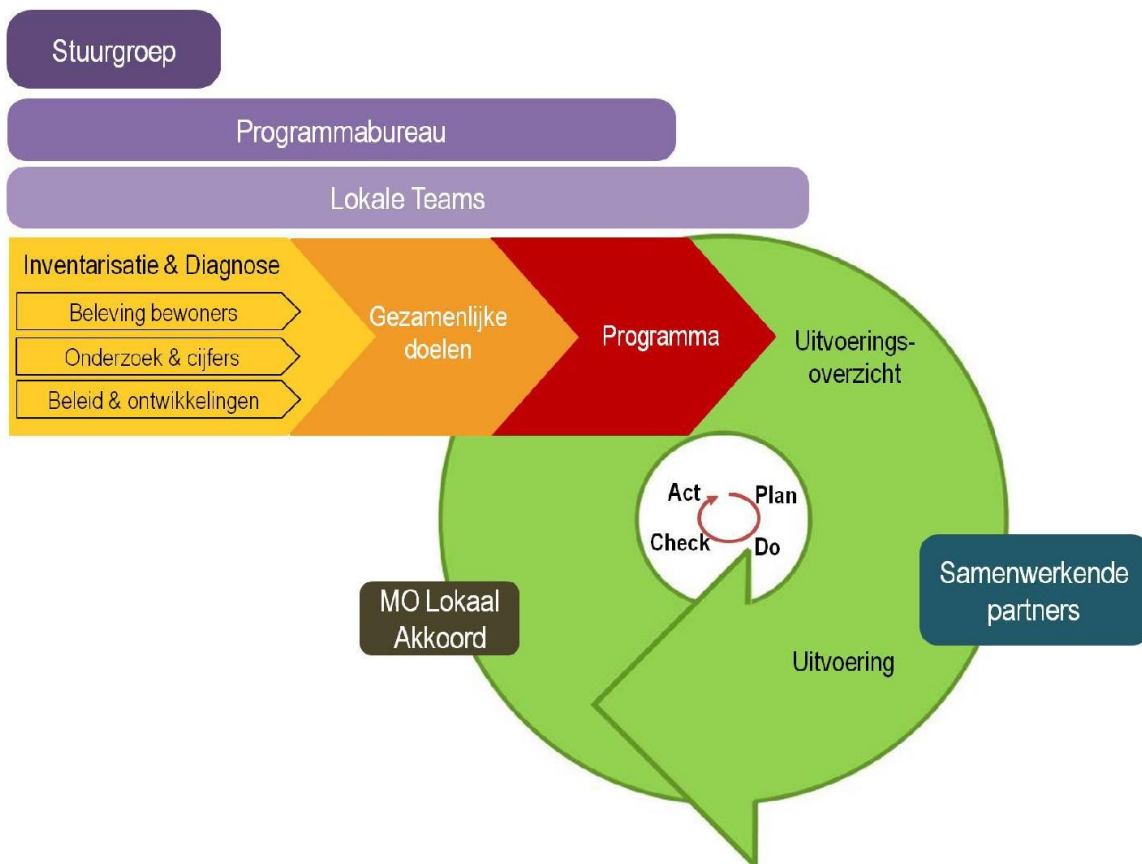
Stuurgroep

Programmabureau

Lokale Teams

Inventarisatie & Diagnose

Beleving bewoners

Onderzoek & cijfers

Beleid & ontwikkelingen

Gezamenlijke doelen

Programma

Uitvoeringsoverzicht

Act

Plan

Check

Do

MO Lokaal Akkoord

Samenwerkende partners

Uitvoering